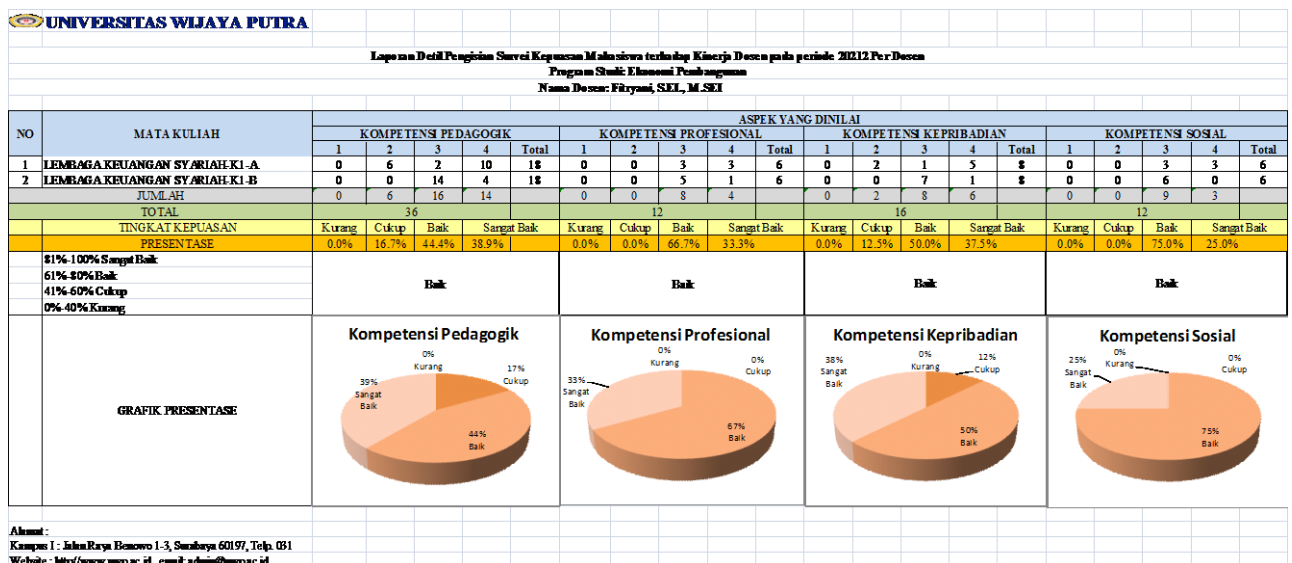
UNIVERSITAS WIJAYA PUTRA

Laporan Detil Pengisian Survei Kepuasan Mahasiswa terhadap Kinerja Dosen pada periode 20212 Per Dosen
Program Studi: Ekonomi Pembangunan
Nama Dosen: Fitryani, S.E.I., M.SEI

| NO | MATA KULIAH | ASPEK YANG DINILAI | | | | | | | | | | | | | | | | | | | |
|---|---|---|---|---|---|---|---|---|---|---|---|---|---|---|---|---|---|---|---|---|---|
| | | KOMPETENSI PEDAGOGIK | | | | | KOMPETENSI PROFESIONAL | | | | | KOMPETENSI KEPRIBADIAN | | | | | KOMPETENSI SOSIAL | | | | |
| | | 1 | 2 | 3 | 4 | Total | 1 | 2 | 3 | 4 | Total | 1 | 2 | 3 | 4 | Total | 1 | 2 | 3 | 4 | Total |
| 1 | LEMBAGA KEUANGAN SYARIAH-K1-A | 0 | 6 | 2 | 10 | 18 | 0 | 0 | 3 | 3 | 6 | 0 | 2 | 1 | 5 | 8 | 0 | 0 | 3 | 3 | 6 |
| 2 | LEMBAGA KEUANGAN SYARIAH-K1-B | 0 | 0 | 14 | 4 | 18 | 0 | 0 | 5 | 1 | 6 | 0 | 0 | 7 | 1 | 8 | 0 | 0 | 6 | 0 | 6 |
| | JUMLAH | 0 | 6 | 16 | 14 | | 0 | 0 | 8 | 4 | | 0 | 2 | 8 | 6 | | 0 | 0 | 9 | 3 | |
| | TOTAL | 36 | | | | | 12 | | | | | 16 | | | | | 12 | | | | |
| | TINGKAT KEPUASAN | Kurang | Cukup | Baik | Sangat Baik | | Kurang | Cukup | Baik | Sangat Baik | | Kurang | Cukup | Baik | Sangat Baik | | Kurang | Cukup | Baik | Sangat Baik | |
| | PRESENTASE | 0.0% | 16.7% | 44.4% | 38.9% | | 0.0% | 0.0% | 66.7% | 33.3% | | 0.0% | 12.5% | 50.0% | 37.5% | | 0.0% | 0.0% | 75.0% | 25.0% | |

81%-100% Sangat Baik
61%-80% Baik
41%-60% Cukup
0%-40% Kurang

Baik | Baik | Baik | Baik

GRAFIK PRESENTASE

Kompetensi Pedagogik
0% Kurang
17% Cukup
39% Sangat Baik
44% Baik

Kompetensi Profesional
0% Kurang
0% Cukup
33% Sangat Baik
67% Baik

Kompetensi Kepribadian
38% Sangat Baik
0% Kurang
12% Cukup
50% Baik

Kompetensi Sosial
25% Sangat Baik
0% Kurang
0% Cukup
75% Baik

Alamat :
Kampus I : Jalan Raya Benowo 1-3, Surabaya 60197, Telp. 031
Website : http://www.uwp.ac.id , email: admin@uwp.ac.id